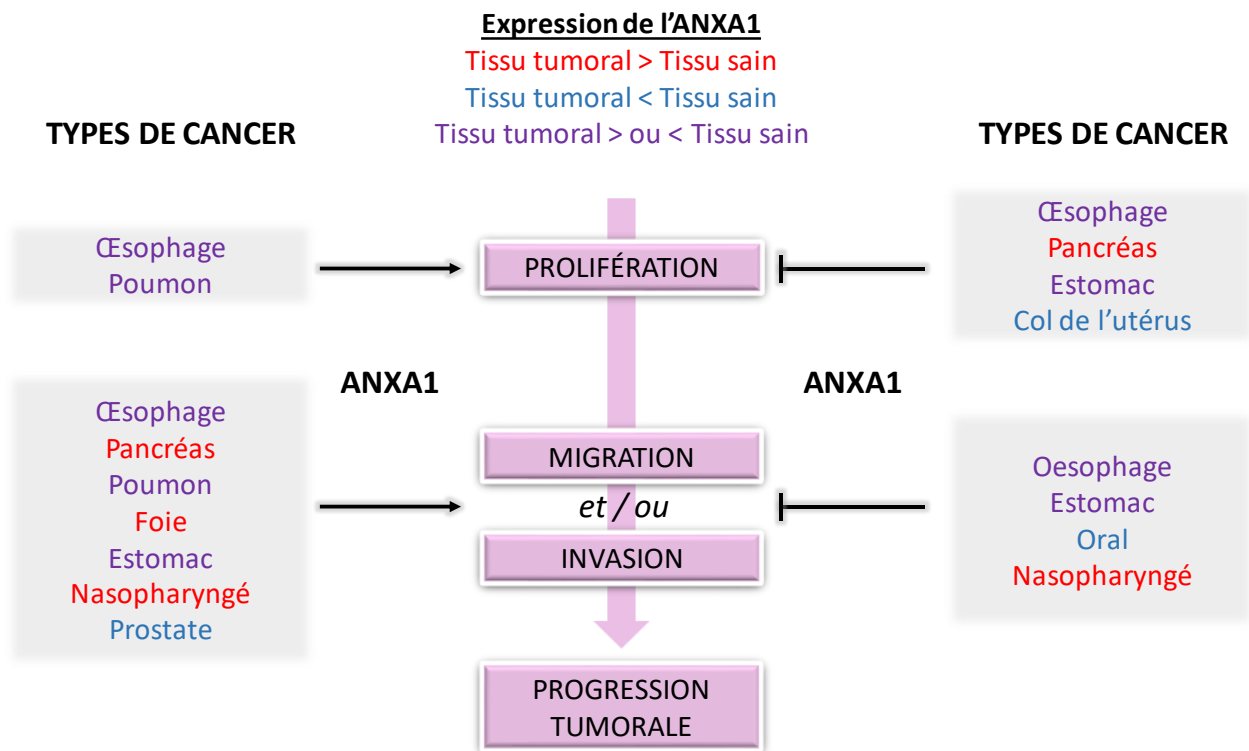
Expression de l'ANXA1
Tissu tumoral > Tissu sain
Tissu tumoral < Tissu sain
Tissu tumoral > ou < Tissu sain

TYPES DE CANCER

TYPES DE CANCER

Œsophage
Poumon

PROLIFÉRATION

Œsophage
Pancréas
Estomac
Col de l'utérus

ANXA1

ANXA1

Œsophage
Pancréas
Poumon
Foie
Estomac
Nasopharyngé
Prostate

MIGRATION
et / ou
INVASION

Oesophage
Estomac
Oral
Nasopharyngé

PROGRESSION TUMORALE